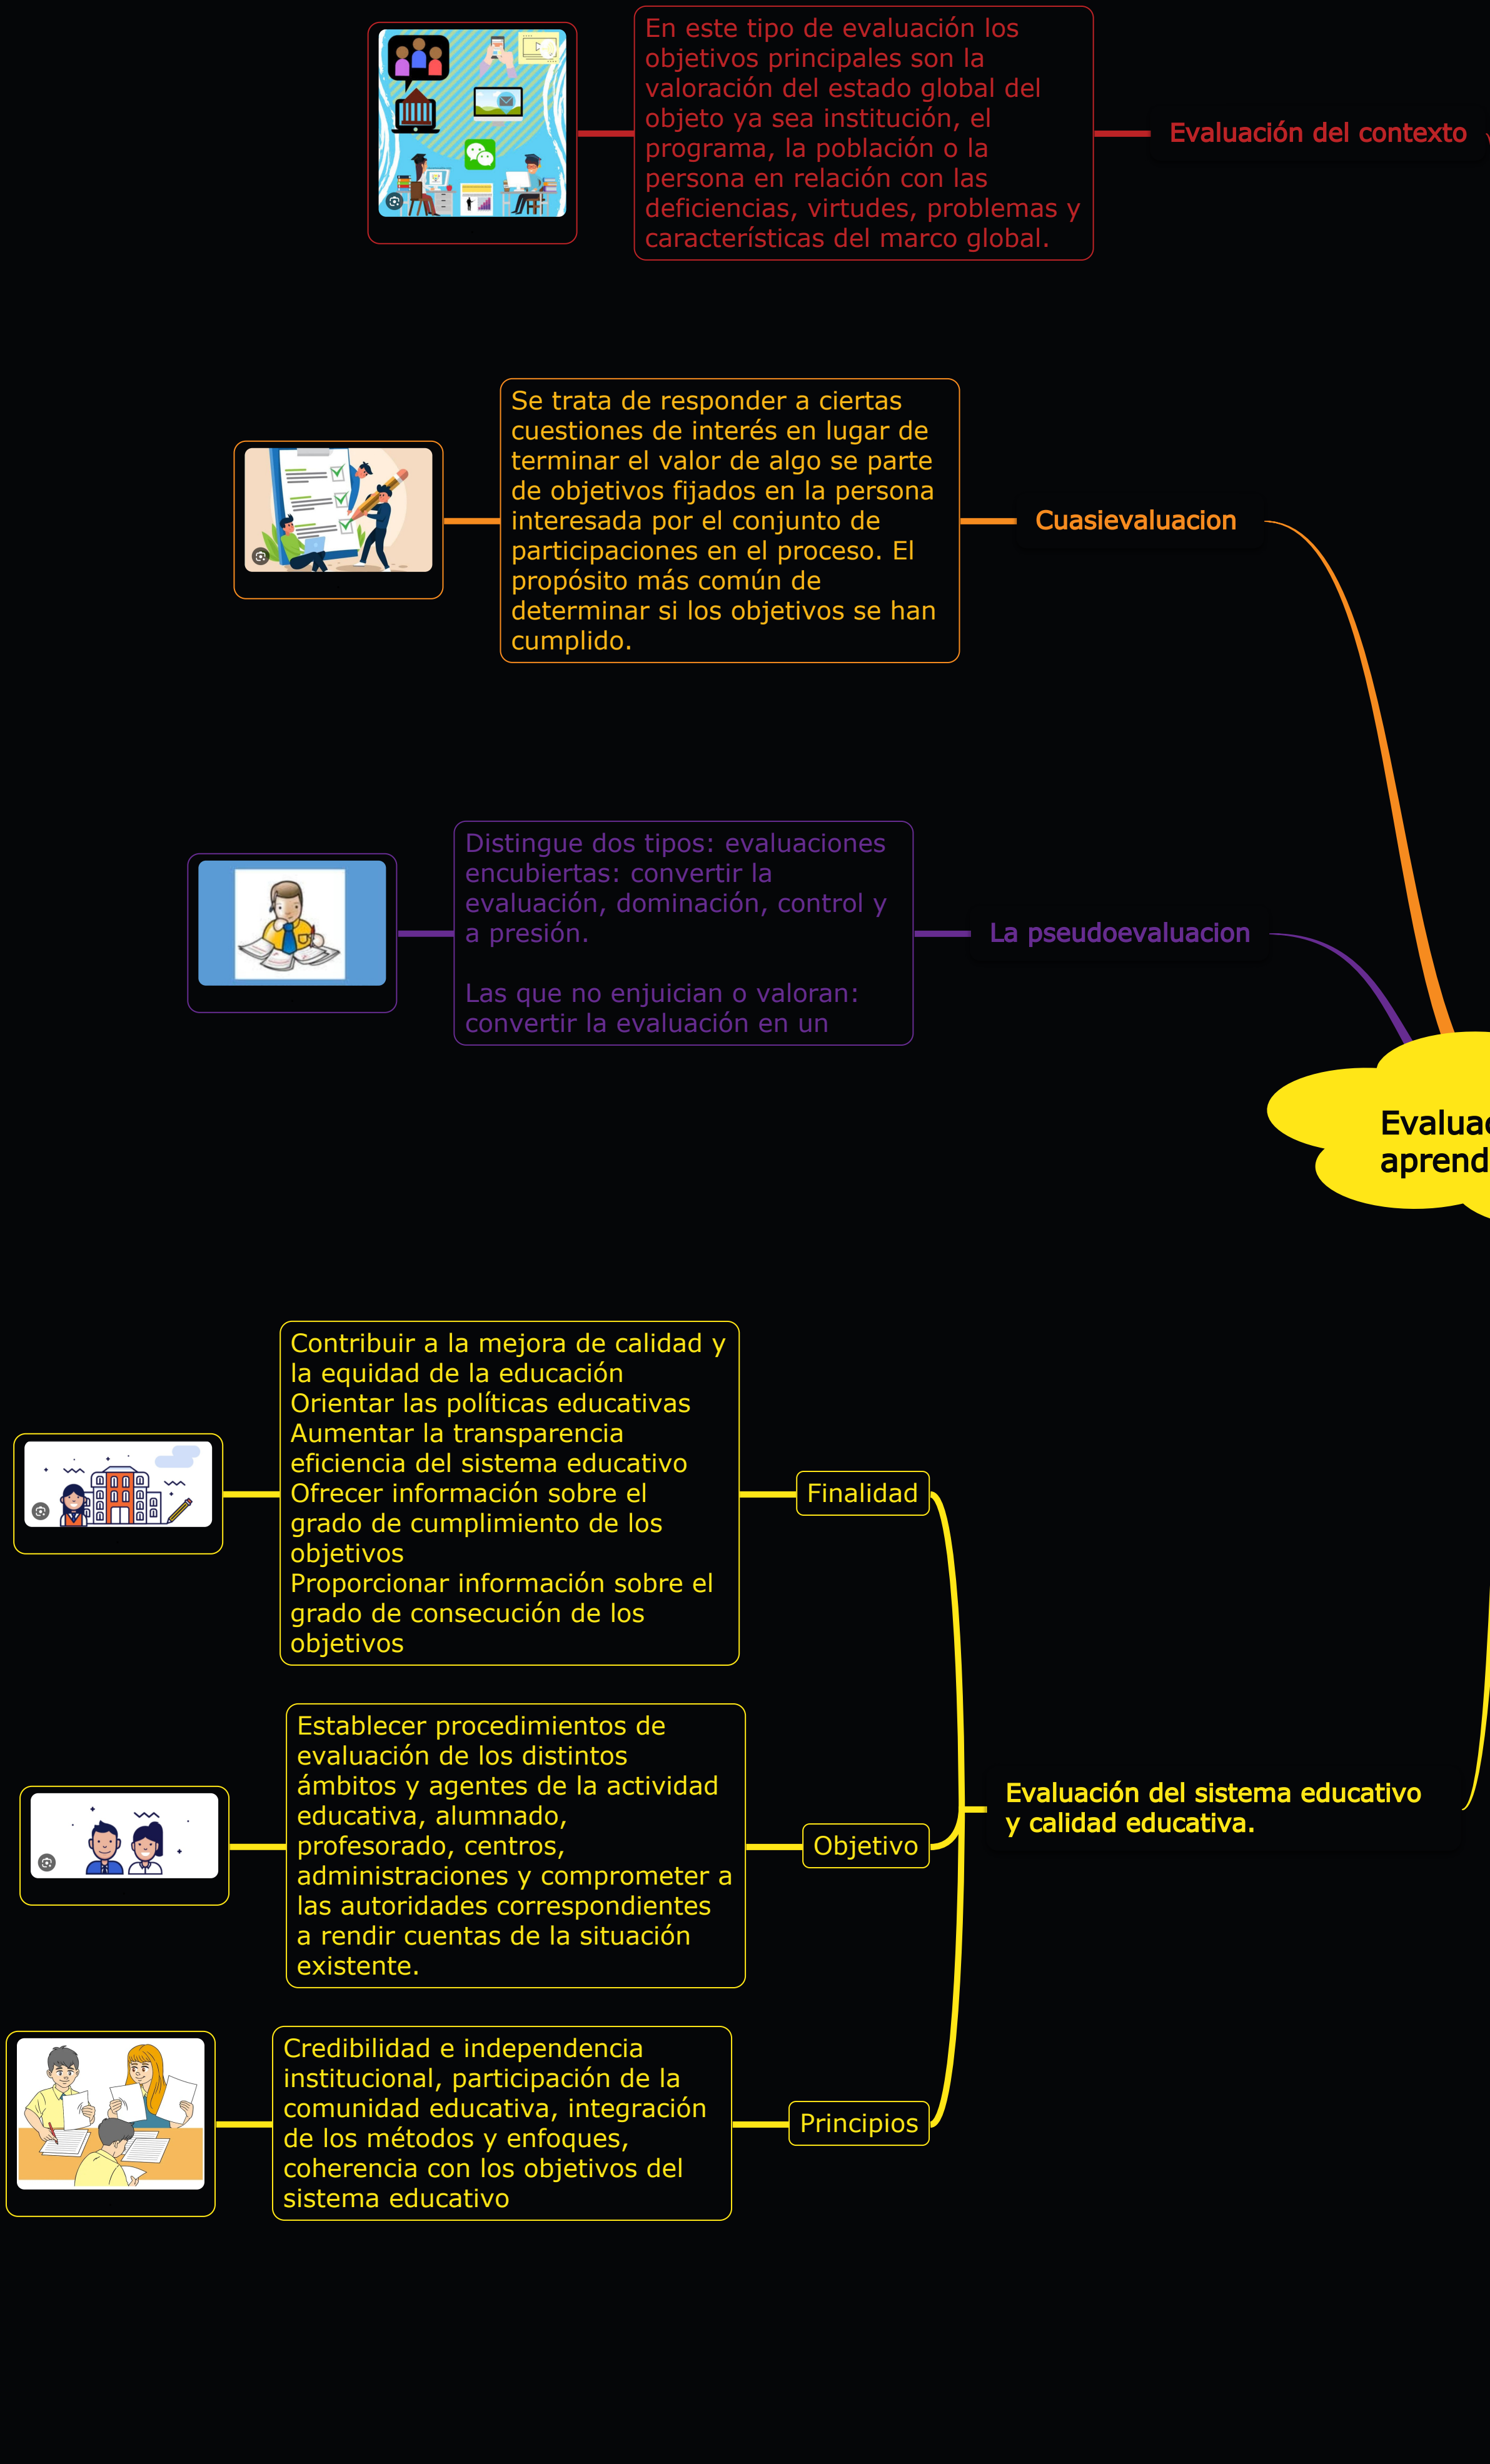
En este tipo de evaluación los objetivos principales son la valoración del estado global del objeto ya sea institución, el programa, la población o la persona en relación con las deficiencias, virtudes, problemas y características del marco global.

Evaluación del contexto

Se trata de responder a ciertas cuestiones de interés en lugar de terminar el valor de algo se parte de objetivos fijados en la persona interesada por el conjunto de participaciones en el proceso. El propósito más común de determinar si los objetivos se han cumplido.

Cuasievaluacion

Distingue dos tipos: evaluaciones encubiertas: convertir la evaluación, dominación, control y a presión.

Las que no enjuician o valoran: convertir la evaluación en un

La pseudoevaluacion

Evalua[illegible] aprend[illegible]

Contribuir a la mejora de calidad y la equidad de la educación
Orientar las políticas educativas
Aumentar la transparencia eficiencia del sistema educativo
Ofrecer información sobre el grado de cumplimiento de los objetivos
Proporcionar información sobre el grado de consecución de los objetivos

Finalidad

Establecer procedimientos de evaluación de los distintos ámbitos y agentes de la actividad educativa, alumnado, profesorado, centros, administraciones y comprometer a las autoridades correspondientes a rendir cuentas de la situación existente.

Objetivo

Evaluación del sistema educativo y calidad educativa.

Credibilidad e independencia institucional, participación de la comunidad educativa, integración de los métodos y enfoques, coherencia con los objetivos del sistema educativo

Principios